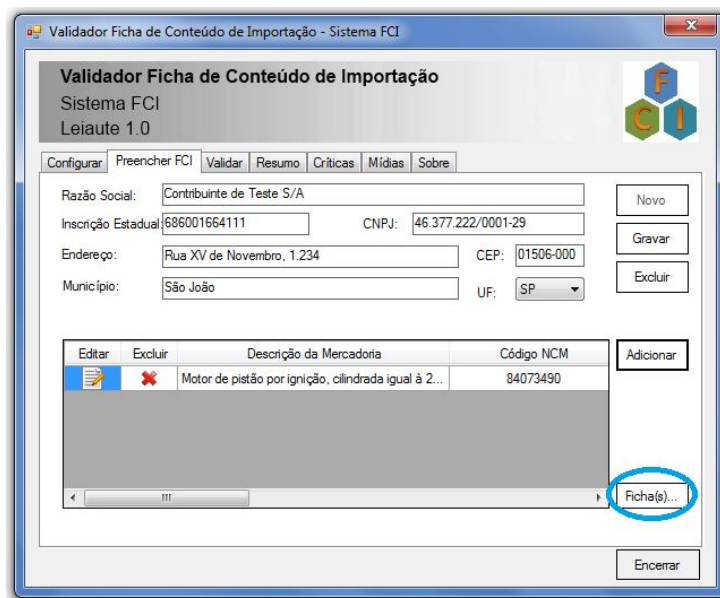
Validador Ficha de Conteúdo de Importação - Sistema FCI

Validador Ficha de Conteúdo de Importação
Sistema FCI
Leiaute 1.0

F
C I

Configurar | Preencher FCI | Validar | Resumo | Críticas | Mídias | Sobre

Razão Social: Contribuinte de Teste S/A
Inscrição Estadual: 686001664111
CNPJ: 46.377.222/0001-29
Endereço: Rua XV de Novembro, 1.234
CEP: 01506-000
Município: São João
UF: SP

Novo
Gravar
Excluir

| Editar | Excluir | Descrição da Mercadoria | Código NCM |
|---|---|---|---|
| | | Motor de pistão por ignição, cilindrada igual à 2... | 84073490 |

Adicionar
Ficha(s)...
Encerrar